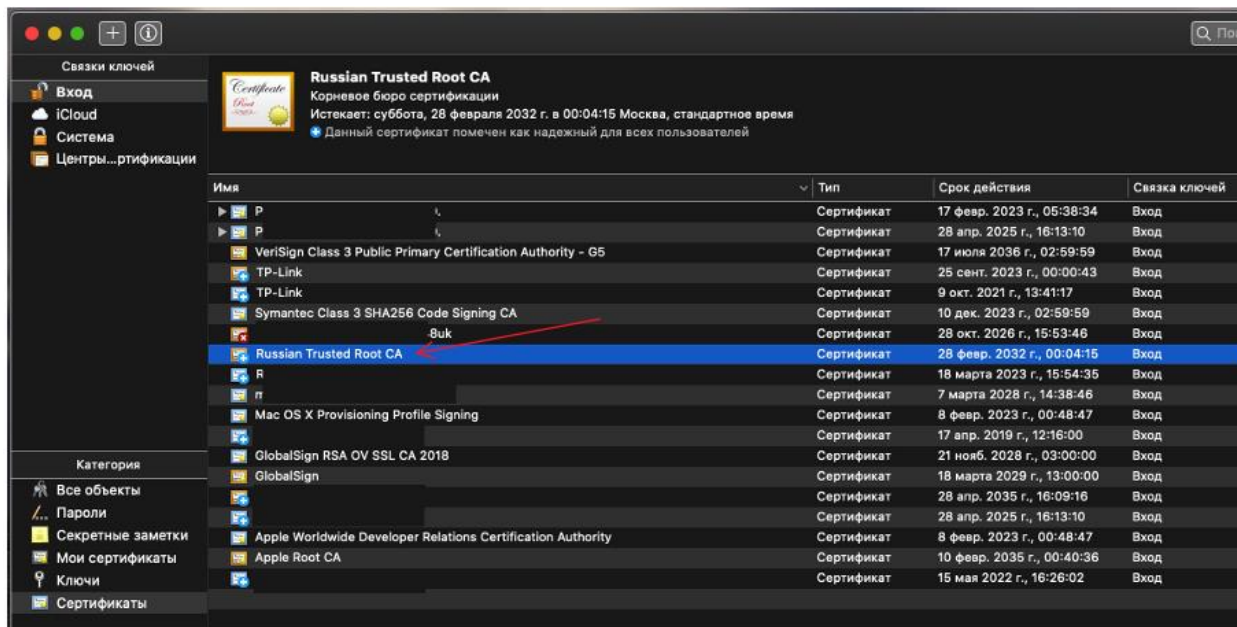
Q По

Связки ключей
Вход
iCloud
Система
Центры...ртификации

Certificate Root

Russian Trusted Root CA
Корневое бюро сертификации
Истекает: суббота, 28 февраля 2032 г. в 00:04:15 Москва, стандартное время
Данный сертификат помечен как надежный для всех пользователей

| Имя | Тип | Срок действия | Связка ключей |
|---|---|---|---|
| P | Сертификат | 17 февр. 2023 г., 05:38:34 | Вход |
| P | Сертификат | 28 апр. 2025 г., 16:13:10 | Вход |
| VeriSign Class 3 Public Primary Certification Authority - G5 | Сертификат | 17 июля 2036 г., 02:59:59 | Вход |
| TP-Link | Сертификат | 25 сент. 2023 г., 00:00:43 | Вход |
| TP-Link | Сертификат | 9 окт. 2021 г., 13:41:17 | Вход |
| Symantec Class 3 SHA256 Code Signing CA | Сертификат | 10 дек. 2023 г., 02:59:59 | Вход |
| 8uk | Сертификат | 28 окт. 2026 г., 15:53:46 | Вход |
| Russian Trusted Root CA | Сертификат | 28 февр. 2032 г., 00:04:15 | Вход |
| R | Сертификат | 18 марта 2023 г., 15:54:35 | Вход |
| п | Сертификат | 7 марта 2028 г., 14:38:46 | Вход |
| Mac OS X Provisioning Profile Signing | Сертификат | 8 февр. 2023 г., 00:48:47 | Вход |
| | Сертификат | 17 апр. 2019 г., 12:16:00 | Вход |
| GlobalSign RSA OV SSL CA 2018 | Сертификат | 21 нояб. 2028 г., 03:00:00 | Вход |
| GlobalSign | Сертификат | 18 марта 2029 г., 13:00:00 | Вход |
| | Сертификат | 28 апр. 2035 г., 16:09:16 | Вход |
| | Сертификат | 28 апр. 2025 г., 16:13:10 | Вход |
| Apple Worldwide Developer Relations Certification Authority | Сертификат | 8 февр. 2023 г., 00:48:47 | Вход |
| Apple Root CA | Сертификат | 10 февр. 2035 г., 00:40:36 | Вход |
| | Сертификат | 15 мая 2022 г., 16:26:02 | Вход |

Категория
Все объекты
Пароли
Секретные заметки
Мои сертификаты
Ключи
Сертификаты